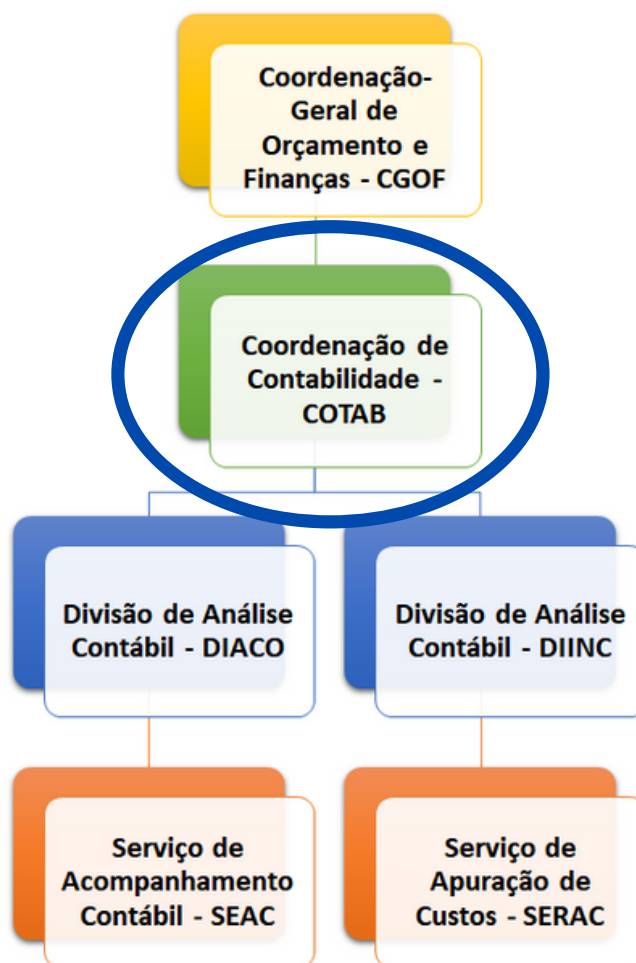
Coordenação-Geral de Orçamento e Finanças - CGOF

Coordenação de Contabilidade - COTAB

Divisão de Análise Contábil - DIACO

Divisão de Análise Contábil - DIINC

Serviço de Acompanhamento Contábil - SEAC

Serviço de Apuração de Custos - SERAC